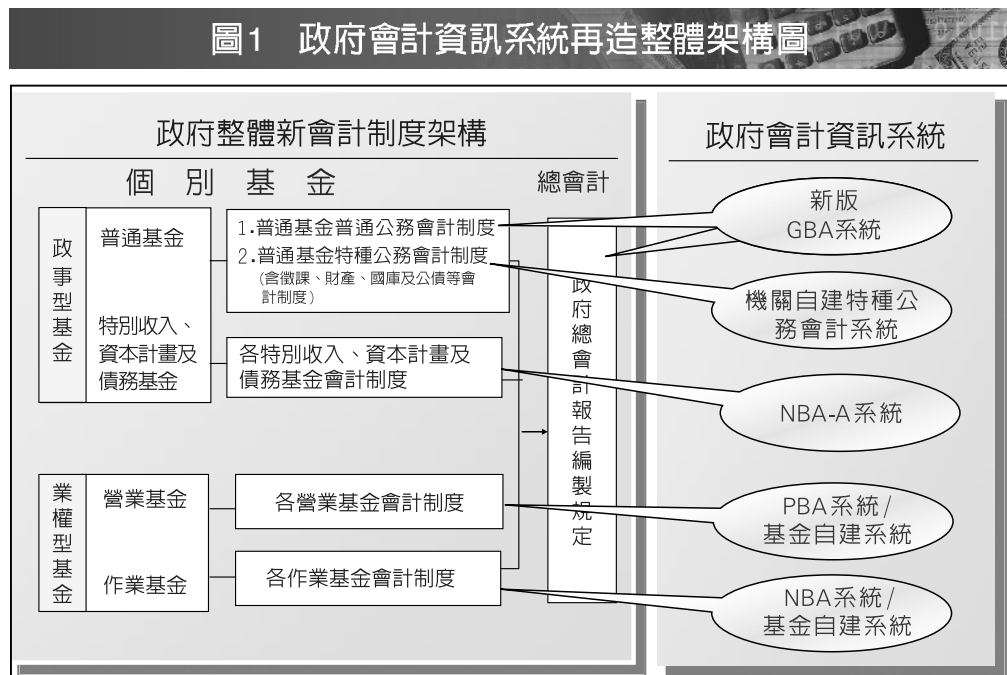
圖1　政府會計資訊系統再造整體架構圖

政府整體新會計制度架構

個　別　基　金

總會計

政事型基金

普通基金

特別收入、資本計畫及債務基金

1.普通基金普通公務會計制度

2.普通基金特種公務會計制度（含徵課、財產、國庫及公債等會計制度）

各特別收入、資本計畫及債務基金會計制度

業權型基金

營業基金

作業基金

各營業基金會計制度

各作業基金會計制度

政府總會計報告編製規定

政府會計資訊系統

新版GBA系統

機關自建特種公務會計系統

NBA-A系統

PBA系統／基金自建系統

NBA系統／基金自建系統